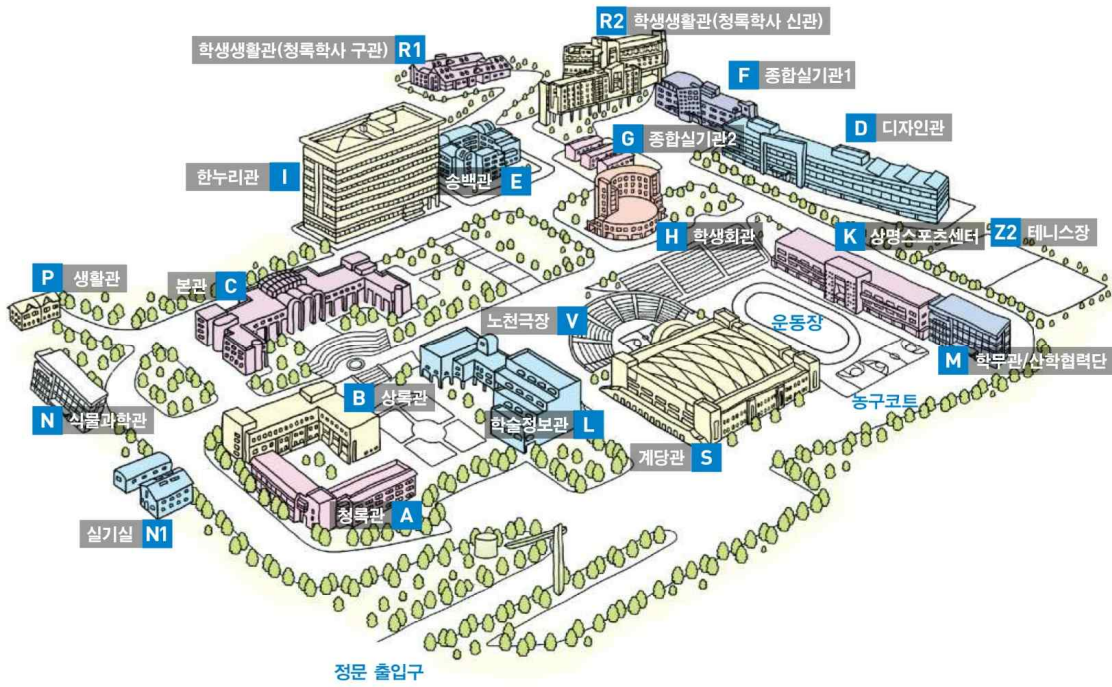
R2 학생생활관(청록학사 신관)

학생생활관(청록학사 구관) R1

F 종합실기관1

D 디자인관

G 종합실기관2

한누리관 I

송백관 E

H 학생회관

K 상명스포츠센터

Z2 테니스장

P 생활관

본관 C

노천극장 V

운동장

M 학무관/산학협력단

B 상록관

N 식물과학관

학술정보관 L

농구코트

계당관 S

청록관 A

실기실 N1

정문 출입구